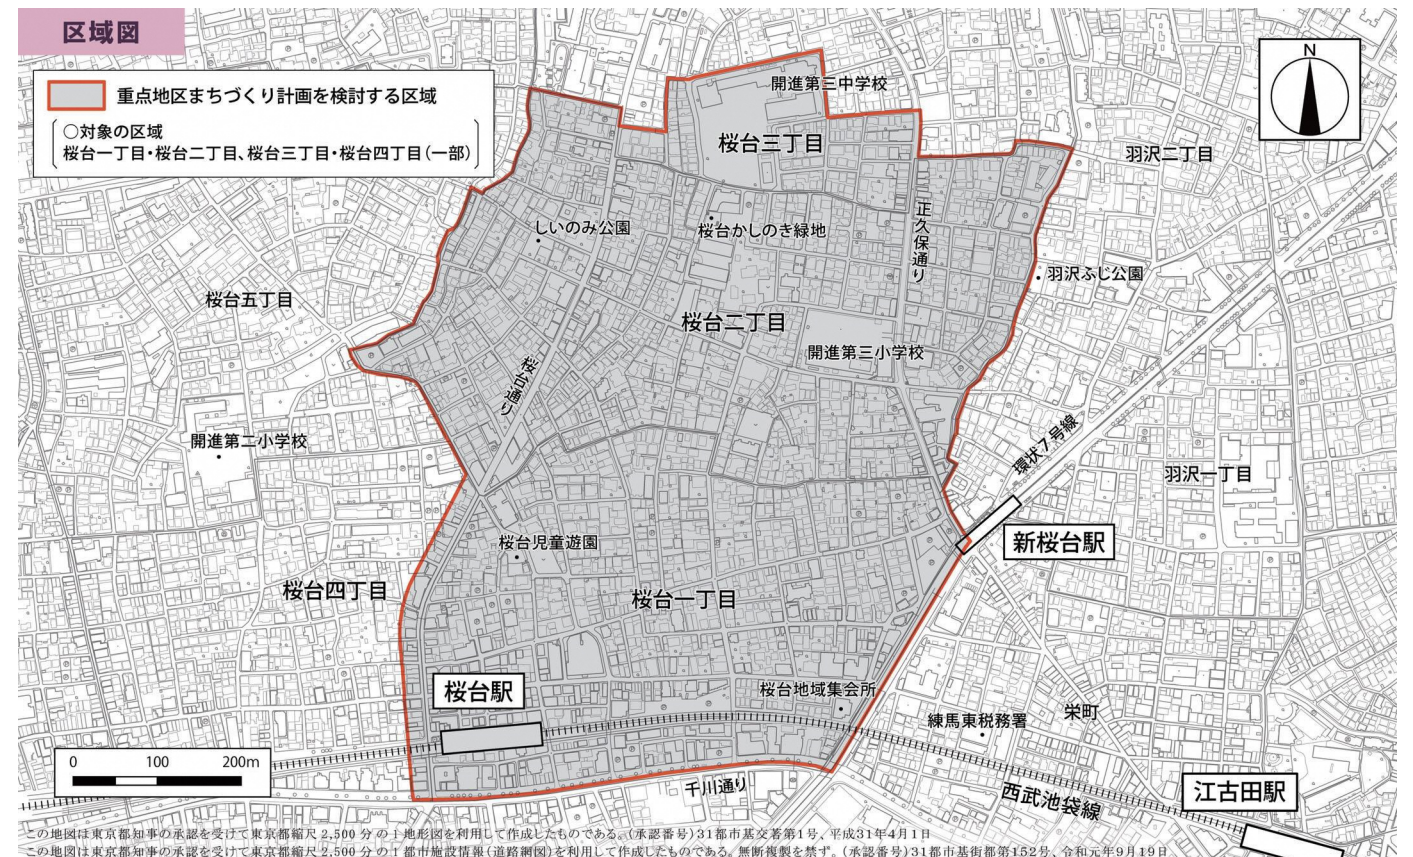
区域図

重点地区まちづくり計画を検討する区域

○対象の区域
桜台一丁目・桜台二丁目、桜台三丁目・桜台四丁目（一部）

N

開進第三中学校

桜台三丁目

羽沢二丁目

しいのみ公園

桜台かしのき緑地

正久保通り

羽沢ふじ公園

桜台五丁目

桜台二丁目

開進第三小学校

桜台通り

開進第二小学校

環状7号線

羽沢一丁目

新桜台駅

桜台児童遊園

桜台四丁目

桜台一丁目

桜台駅

桜台地域集会所

練馬東税務署

栄町

0 100 200m

千川通り

西武池袋線

江古田駅

この地図は東京都知事の承認を受けて東京都縮尺2,500分の1地形図を利用して作成したものである。（承認番号）31都市基交著第1号、平成31年4月1日
この地図は東京都知事の承認を受けて東京都縮尺2,500分の1都市施設情報（道路網図）を利用して作成したものである。無断複製を禁ず。（承認番号）31都市基街都第152号、令和元年9月19日